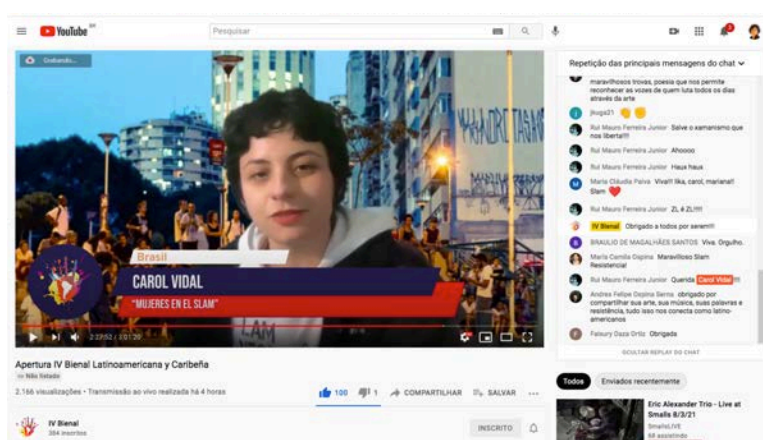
YouTube BR

Pesquisar

Gravando...

Brasil
CAROL VIDAL
"MUJERES EN EL SLAM"

2:22:52 / 3:01:20

Apertura IV Bienal Latinoamericana y Caribeña
Não listado
2.166 visualizações • Transmissão ao vivo realizada há 4 horas
100 1 COMPARTILHAR SALVAR ...

IV Bienal
384 inscritos
INSCRITO

Repetição das principais mensagens do chat

maravilhosos trovas, poesia que nos permite reconhecer as vozes de quem luta todos os dias através da arte
jkuga21
Rui Mauro Ferreira Junior Salve o xamanismo que nos liberta!!!
Rui Mauro Ferreira Junior Ahoooo
Rui Mauro Ferreira Junior Haux haux
Maria Cláudia Paiva Viva!! Ilka, carol, mariana!! Slam
Rui Mauro Ferreira Junior ZL é ZL!!!!
IV Bienal Obrigado a todos por serem!!!
BRAULIO DE MAGALHÃES SANTOS Viva. Orgulho.
Maria Camila Ospina Maravilloso Slam Resistencia!
Rui Mauro Ferreira Junior Querida Carol Vidal!!!
Andrea Felipe Ospina Serna obrigado por compartilhar sua arte, sua música, suas palavras e resistência, tudo isso nos conecta como latino-americanos
Faisury Daza Ortiz Obrigada

OCULTAR REPLAY DO CHAT

Todos Enviados recentemente

Eric Alexander Trio - Live at Smalls 8/3/21
SmallsLIVE
68 assistindo